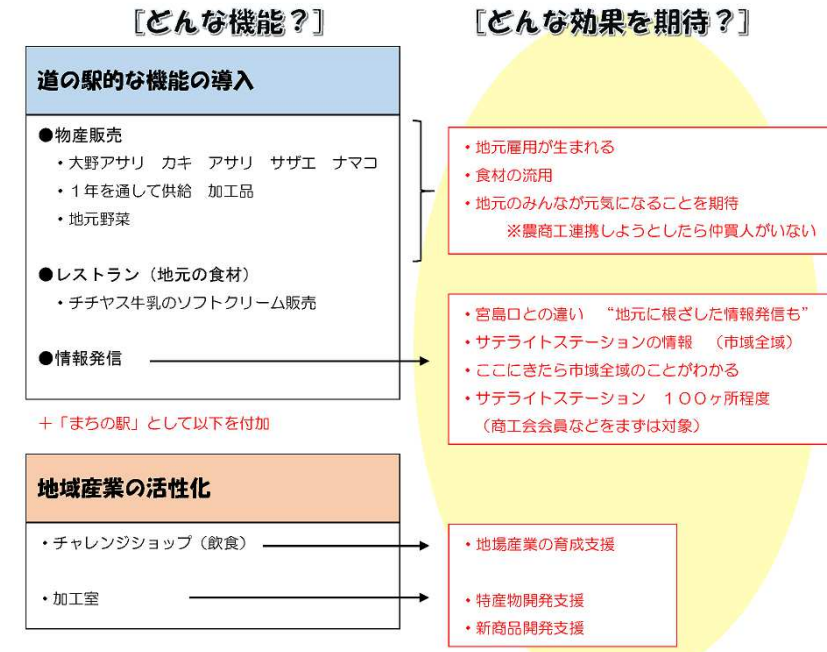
［どんな機能？］

［どんな効果を期待？］

道の駅的な機能の導入

●物産販売
・大野アサリ　カキ　アサリ　サザエ　ナマコ
・１年を通して供給　加工品
・地元野菜

●レストラン（地元の食材）
・チチヤス牛乳のソフトクリーム販売

●情報発信

・地元雇用が生まれる
・食材の流用
・地元のみんなが元気になることを期待
※農商工連携しようとしたら仲買人がいない

・宮島口との違い　“地元に根ざした情報発信も”
・サテライトステーションの情報　（市域全域）
・ここにきたら市域全域のことがわかる
・サテライトステーション　１００ヶ所程度
（商工会会員などをまずは対象）

＋「まちの駅」として以下を付加

地域産業の活性化

・チャレンジショップ（飲食）

・加工室

・地場産業の育成支援

・特産物開発支援
・新商品開発支援